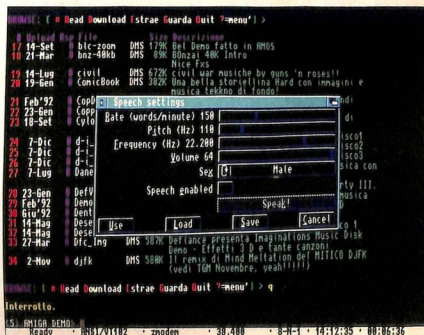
BROWSE: [ # Read Download Estrae Guarda Quit ?=menu' ] >

# Upload Rsp File Size Descrizione
17 14-Set # blc-zoom DMS 179K Bel Demo fatto in AMOS
10 21-Mar # bnz-40kb DMS 89K B0nzai 40K Intro
Nice Fxs
19 14-Lug # civil DMS 672K civil war musiche by guns 'n roses!!
20 19-Gen # ComicBook DMS 350K Una bella storiellina Hard con immagini e
musica tekkno di fondo!

21 Feb'92 # CopU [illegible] ndi
22 23-Gen # Copp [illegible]
23 18-Set # Cyti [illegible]

24 7-Dic # d-i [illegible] isco1
25 7-Dic # d-i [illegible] isco2
26 7-Dic # d-i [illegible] isco3
27 7-Lug # Dane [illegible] sica con

28 23-Gen # DefU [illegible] rty III.
29 Feb'92 # Demo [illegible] usica
30 Giu'92 # Dent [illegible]
31 14-Mag # Dese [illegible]
32 14-Mag # Dese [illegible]
33 27-Mar # Dfc_Img DMS 587K Defiance presenta Imaginations Music Disk
Demo - Effetti 3 D e tante canzoni
34 2-Nov # djfk DMS 588K Il remix di Mind Meltation del MITICO DJFK
(vedi TGM Novembre, yeah!!!!!)

Speech settings
Rate (words/minute) 150
Pitch (Hz) 110
Frequency (Hz) 22.200
Volume 64
Sex Male
Speech enabled
Speak!
Use Load Save Cancel

BROWSE: [ # Read Download Estrae Guarda Quit ?=menu' ] > q

Interrotto.

(S) AMIGA DEMO >
Ready ANSI/VT102 zmodem 38.400 8-N-1 14:12:35 00:06:36